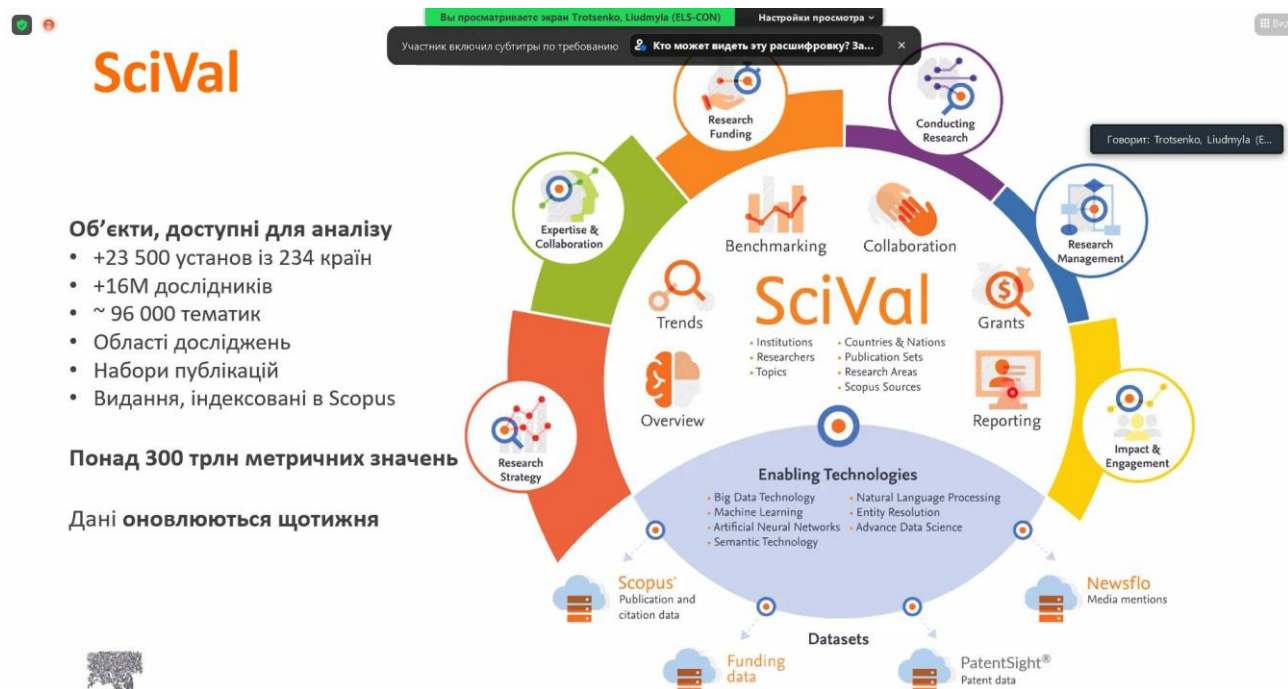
Вы просматриваете экран Trotsenko, Liudmyla (ELS-CON) Настройки просмотра

Участник включил субтитры по требованию Кто может видеть эту расшифровку? За...

Види

Говорит: Trotsenko, Liudmyla (E...

SciVal

Об'єкти, доступні для аналізу
• +23 500 установ із 234 країн
• +16M дослідників
• ~ 96 000 тематик
• Області досліджень
• Набори публікацій
• Видання, індексовані в Scopus

Понад 300 трлн метричних значень

Дані оновлюються щотижня

Research Funding

Conducting Research

Expertise & Collaboration

Research Management

Research Strategy

Impact & Engagement

Benchmarking

Collaboration

Trends

Grants

Overview

Reporting

SciVal
• Institutions
• Researchers
• Topics
• Countries & Nations
• Publication Sets
• Research Areas
• Scopus Sources

Enabling Technologies
• Big Data Technology
• Machine Learning
• Artificial Neural Networks
• Semantic Technology
• Natural Language Processing
• Entity Resolution
• Advance Data Science

Scopus
Publication and citation data

Newsflo
Media mentions

Datasets

Funding data

PatentSight®
Patent data